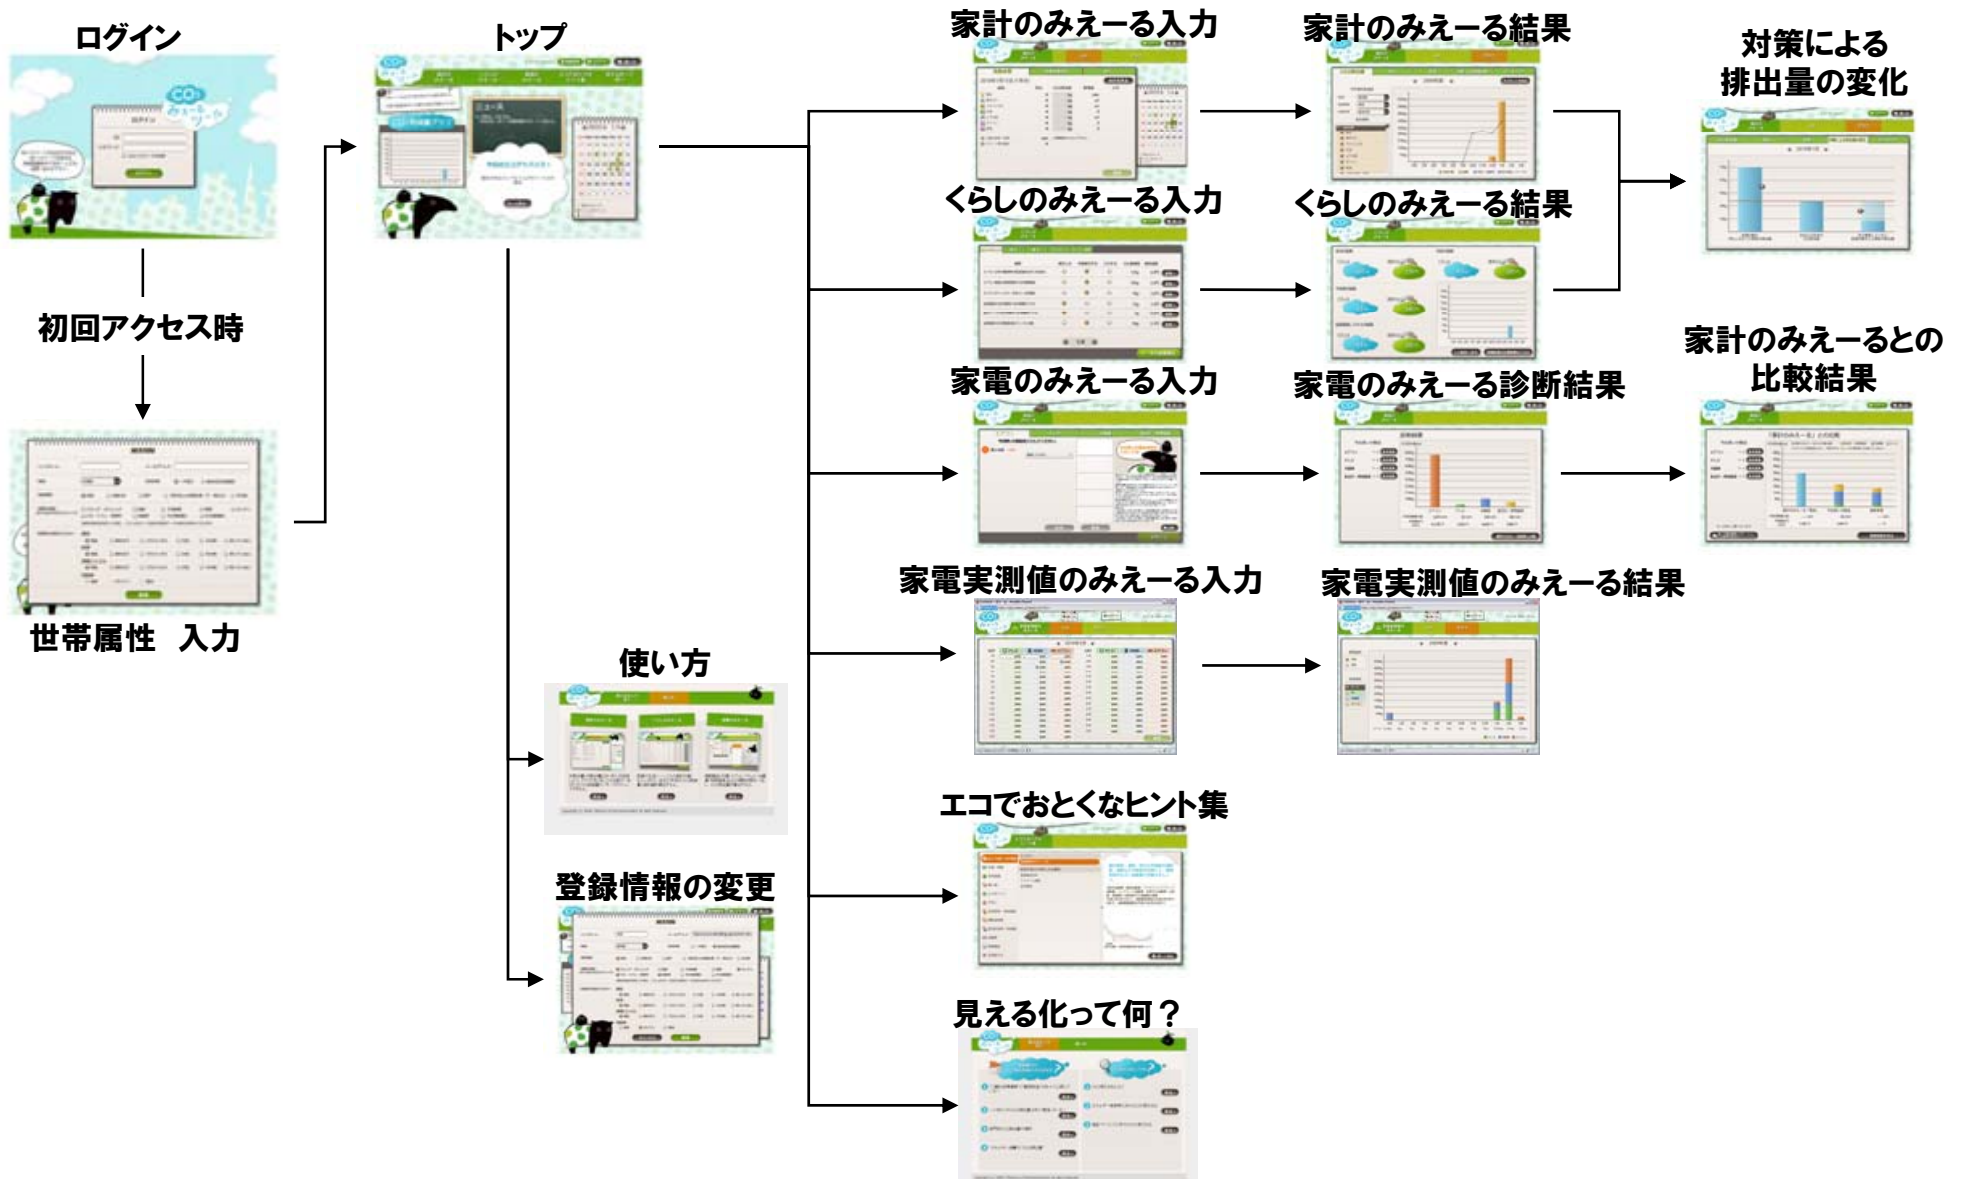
ログイン

初回アクセス時

世帯属性　入力

トップ

使い方

登録情報の変更

家計のみえーる入力

くらしのみえーる入力

家電のみえーる入力

家電実測値のみえーる入力

エコでおとくなヒント集

見える化って何？

家計のみえーる結果

くらしのみえーる結果

家電のみえーる診断結果

家電実測値のみえーる結果

対策による
排出量の変化

家計のみえーるとの
比較結果